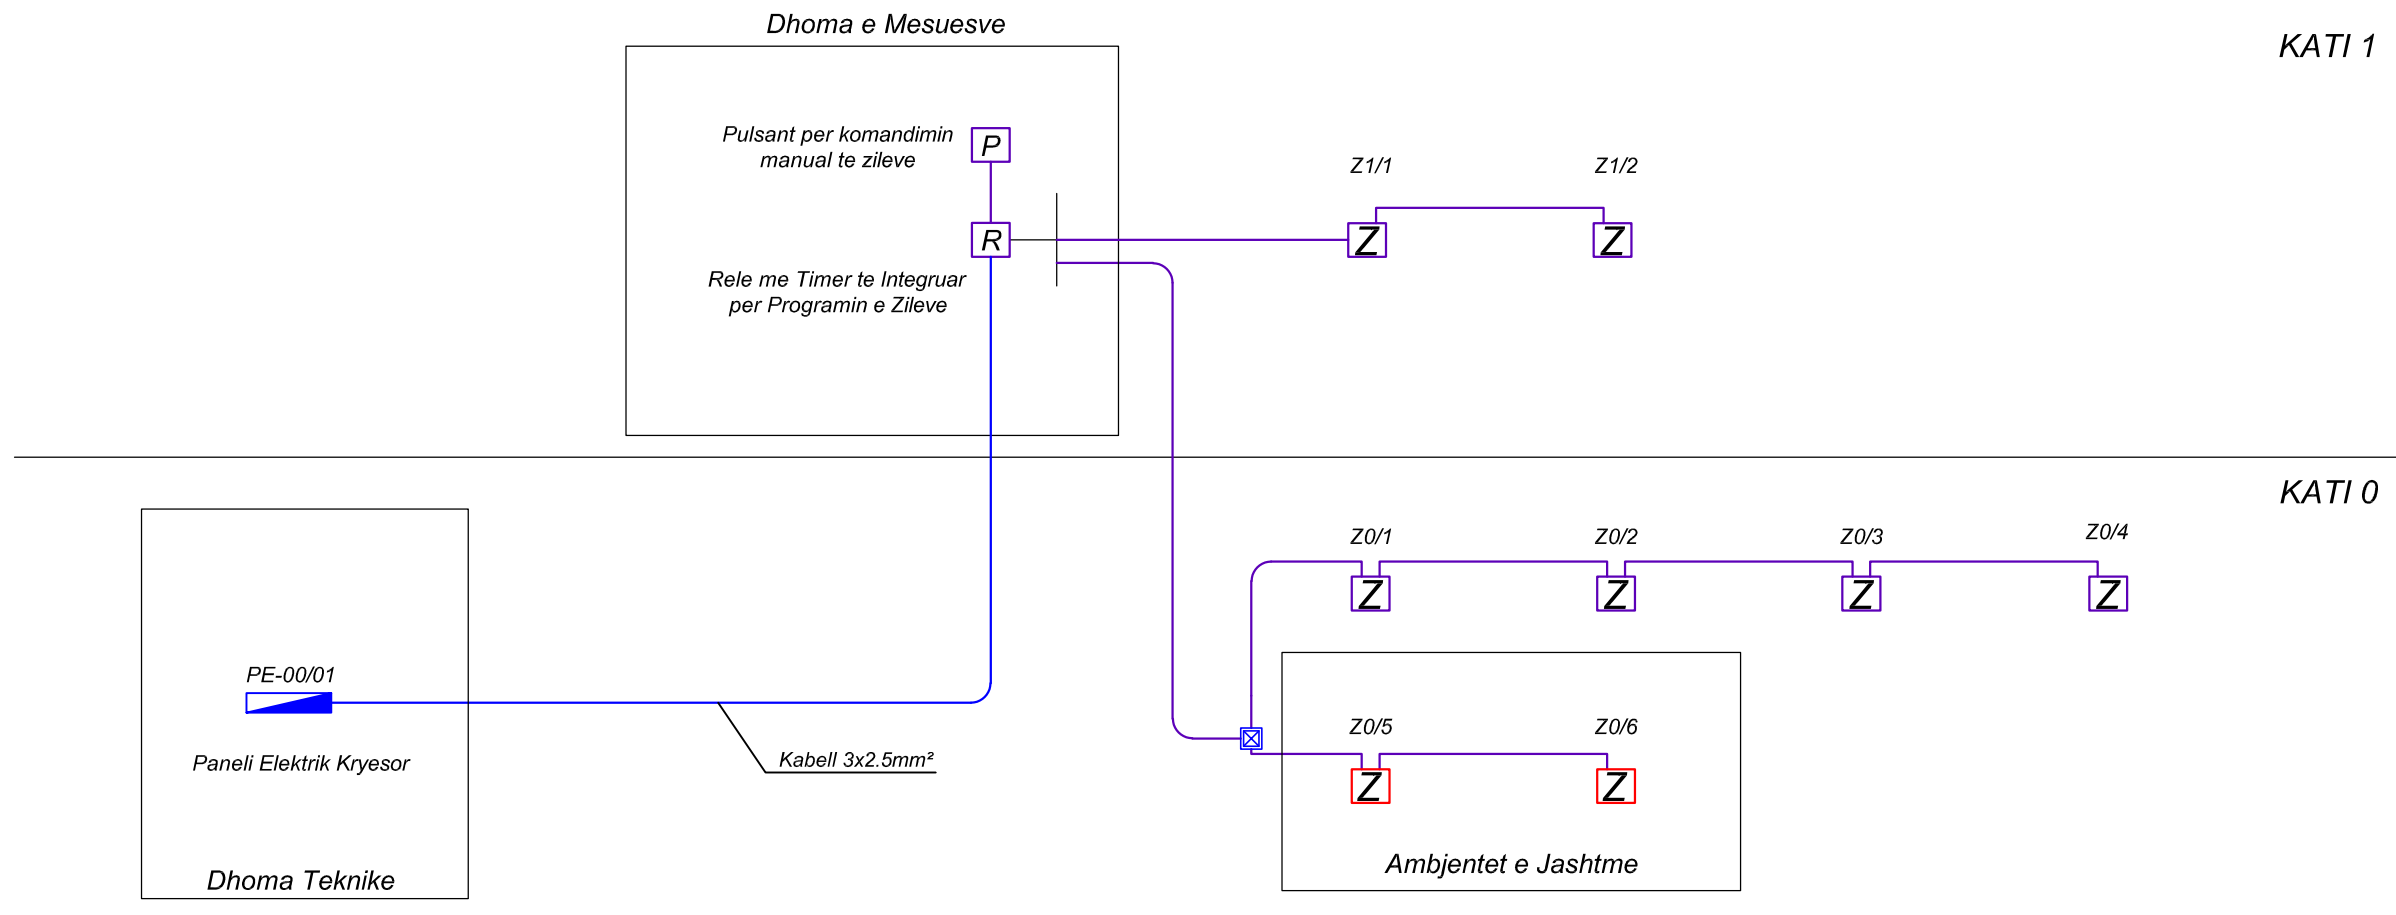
Dhoma e Mesuesve

KATI 1

Pulsant per komandimin manual te zileve

P

R

Rele me Timer te Integruar per Programin e Zileve

Z1/1

Z1/2

Z

Z

KATI 0

Z0/1

Z0/2

Z0/3

Z0/4

Z

Z

Z

Z

PE-00/01

Paneli Elektrik Kryesor

Dhoma Teknike

Kabell 3x2.5mm²

Z0/5

Z0/6

Z

Z

Ambjentet e Jashtme